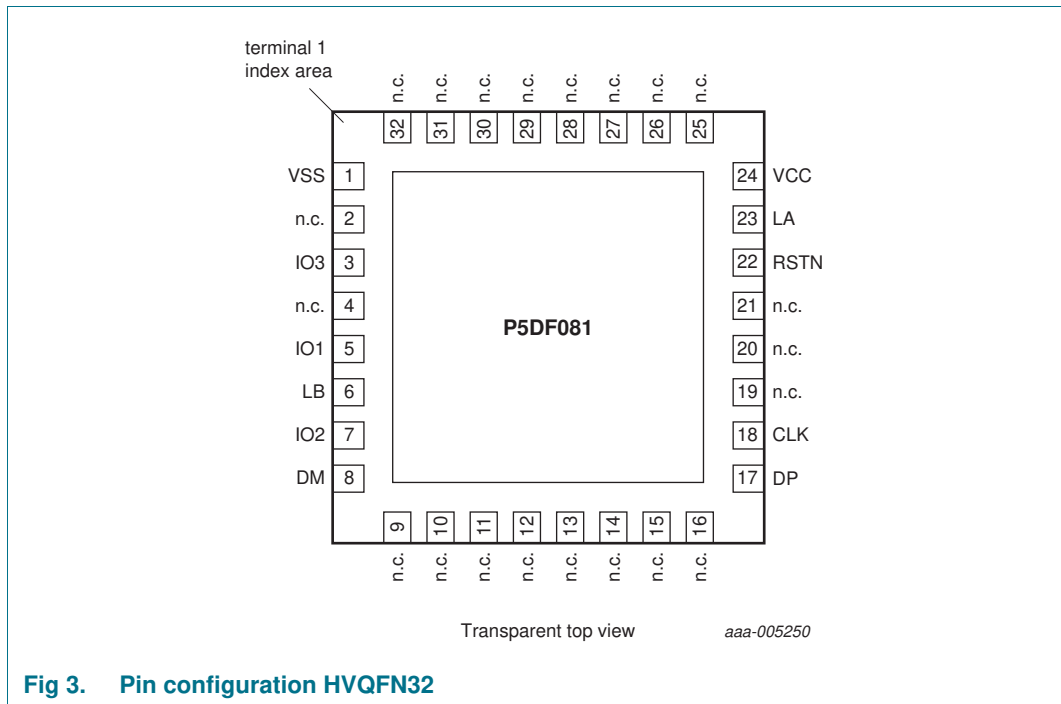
terminal 1 index area

n.c. 32
n.c. 31
n.c. 30
n.c. 29
n.c. 28
n.c. 27
n.c. 26
n.c. 25

VSS 1
n.c. 2
IO3 3
n.c. 4
IO1 5
LB 6
IO2 7
DM 8

P5DF081

24 VCC
23 LA
22 RSTN
21 n.c.
20 n.c.
19 n.c.
18 CLK
17 DP

9 n.c.
10 n.c.
11 n.c.
12 n.c.
13 n.c.
14 n.c.
15 n.c.
16 n.c.

Transparent top view

aaa-005250

Fig 3. Pin configuration HVQFN32